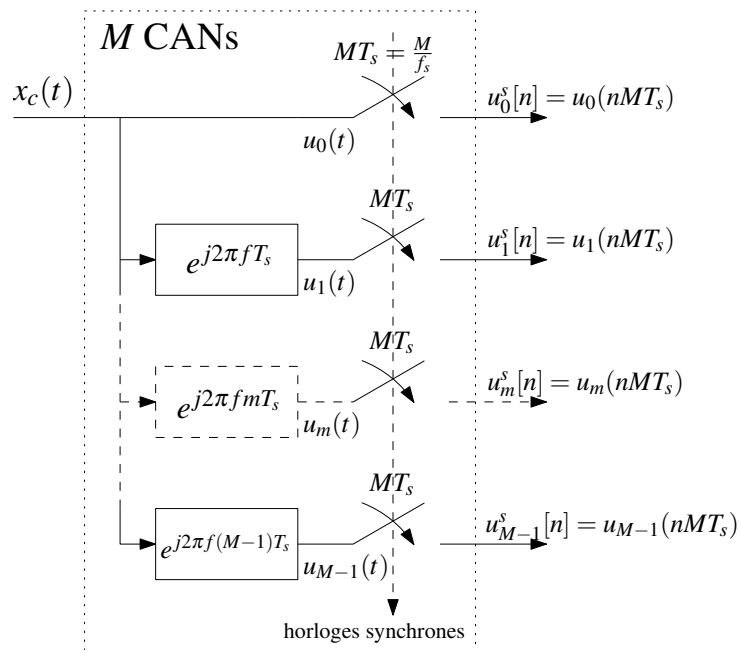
$M$ CANs

$MT_s = \frac{M}{f_s}$

$x_c(t)$

$u_0(t)$

$u_0^s[n] = u_0(nMT_s)$

$MT_s$

$e^{j2\pi f T_s}$

$u_1(t)$

$u_1^s[n] = u_1(nMT_s)$

$MT_s$

$e^{j2\pi f m T_s}$

$u_m(t)$

$u_m^s[n] = u_m(nMT_s)$

$MT_s$

$e^{j2\pi f (M-1) T_s}$

$u_{M-1}(t)$

$u_{M-1}^s[n] = u_{M-1}(nMT_s)$

horloges synchrones